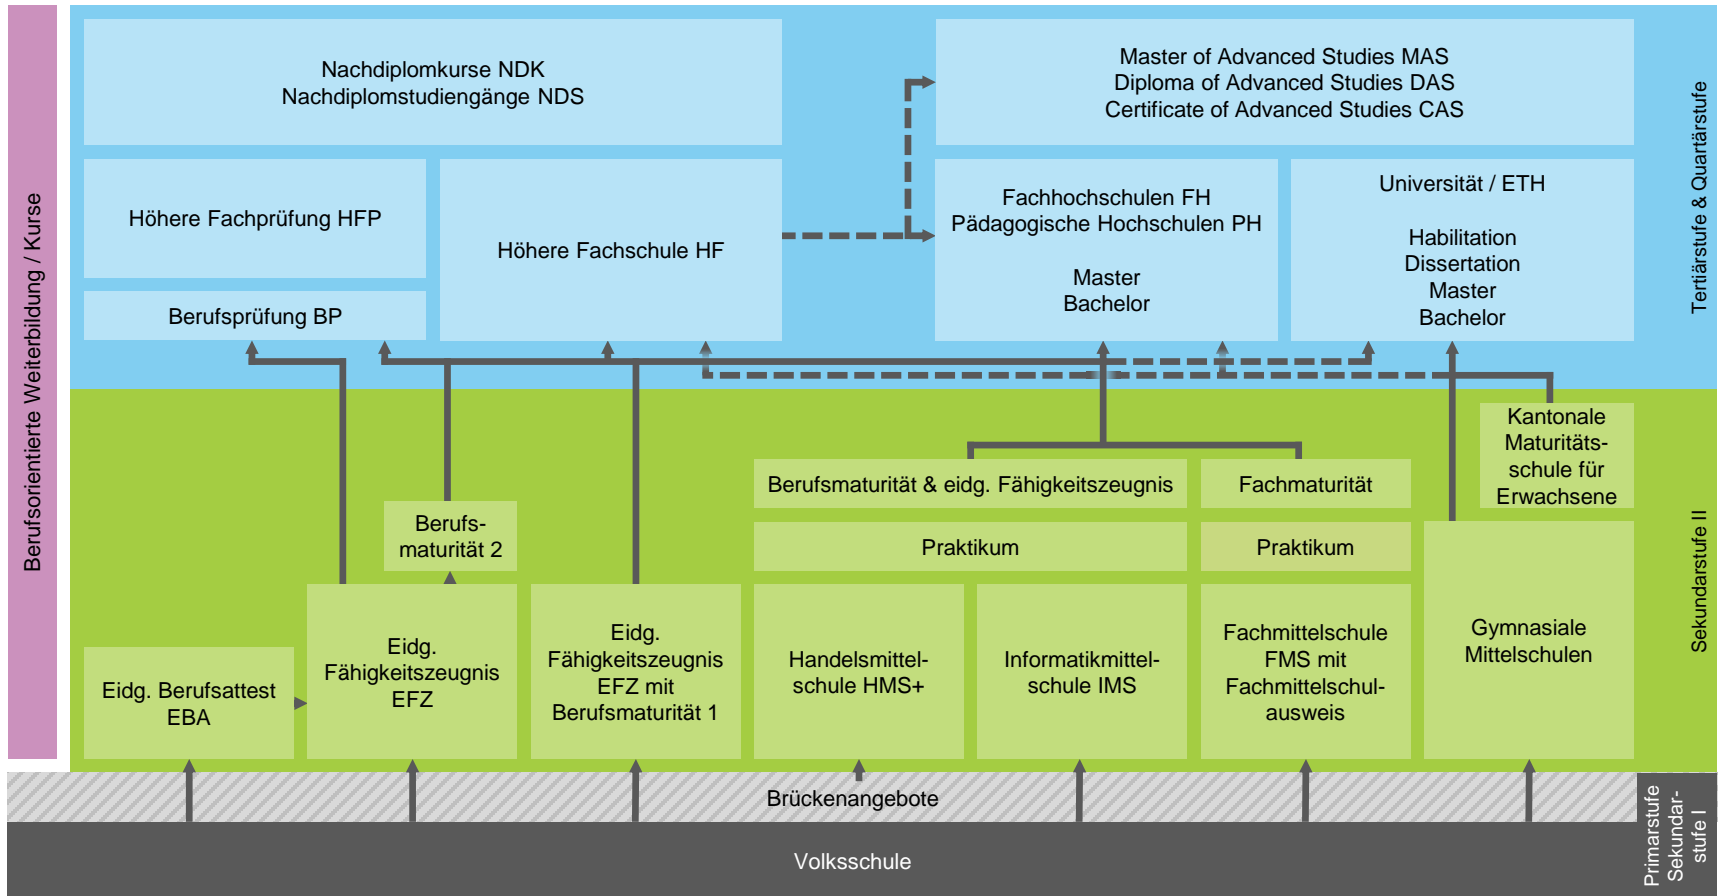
Berufsorientierte Weiterbildung / Kurse

Nachdiplomkurse NDK
Nachdiplomstudiengänge NDS

Master of Advanced Studies MAS
Diploma of Advanced Studies DAS
Certificate of Advanced Studies CAS

Tertiärstufe & Quartärstufe

Höhere Fachprüfung HFP

Berufsprüfung BP

Höhere Fachschule HF

Fachhochschulen FH
Pädagogische Hochschulen PH

Master
Bachelor

Universität / ETH

Habilitation
Dissertation
Master
Bachelor

Kantonale Maturitätsschule für Erwachsene

Berufsmaturität & eidg. Fähigkeitszeugnis

Fachmaturität

Berufsmaturität 2

Praktikum

Praktikum

Sekundarstufe II

Eidg. Berufsattest EBA

Eidg. Fähigkeitszeugnis EFZ

Eidg. Fähigkeitszeugnis EFZ mit Berufsmaturität 1

Handelsmittelschule HMS+

Informatikmittelschule IMS

Fachmittelschule FMS mit Fachmittelschulausweis

Gymnasiale Mittelschulen

Brückenangebote

Volksschule

Primarstufe
Sekundarstufe I